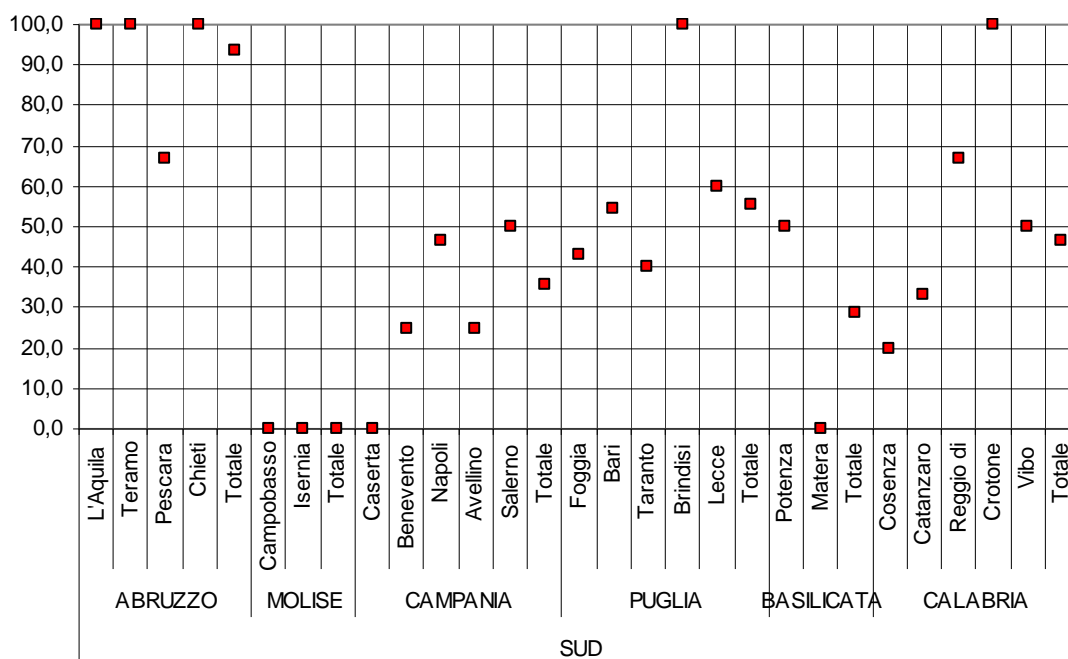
100,0
90,0
80,0
70,0
60,0
50,0
40,0
30,0
20,0
10,0
0,0

L'Aquila
Teramo
Pescara
Chieti
Totale
Campobasso
Isernia
Totale
Caserta
Benevento
Napoli
Avellino
Salerno
Totale
Foggia
Bari
Taranto
Brindisi
Lecce
Totale
Potenza
Matera
Totale
Cosenza
Catanzaro
Reggio di
Crotone
Vibo
Totale

ABRUZZO
MOLISE
CAMPANIA
PUGLIA
BASILICATA
CALABRIA

SUD